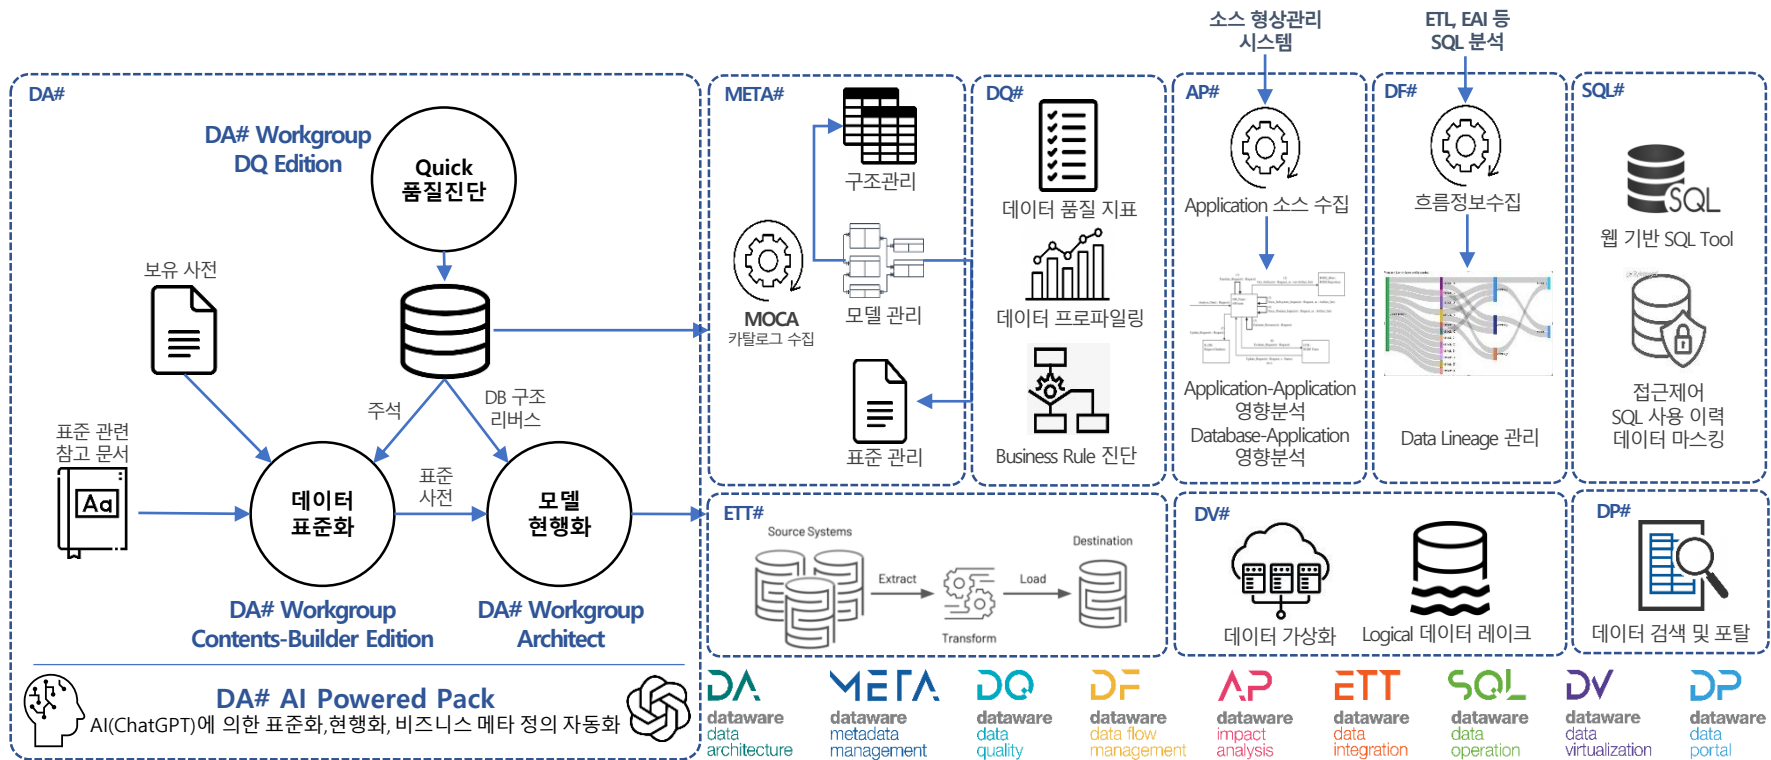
소스 형상관리 시스템

ETL, EAI 등 SQL 분석

DA#

DA# Workgroup DQ Edition

Quick 품질진단

보유 사전

주석

DB 구조 리버스

표준 관련 참고 문서

데이터 표준화

표준 사전

모델 현행화

DA# Workgroup Contents-Builder Edition

DA# Workgroup Architect

DA# AI Powered Pack
AI(ChatGPT)에 의한 표준화,현행화, 비즈니스 메타 정의 자동화

META#

구조관리

MOCA
카탈로그 수집

모델 관리

표준 관리

DQ#

데이터 품질 지표

데이터 프로파일링

Business Rule 진단

AP#

Application 소스 수집

Application-Application 영향분석
Database-Application 영향분석

DF#

흐름정보수집

Data Lineage 관리

SQL#

SQL

웹 기반 SQL Tool

접근제어
SQL 사용 이력
데이터 마스킹

ETT#

Source Systems

Extract

Transform

Load

Destination

DV#

데이터 가상화

Logical 데이터 레이크

DP#

데이터 검색 및 포탈

DA
dataware
data
architecture

META
dataware
metadata
management

DQ
dataware
data
quality

DF
dataware
data flow
management

AP
dataware
impact
analysis

ETT
dataware
data
integration

SQL
dataware
data
operation

DV
dataware
data
virtualization

DP
dataware
data
portal